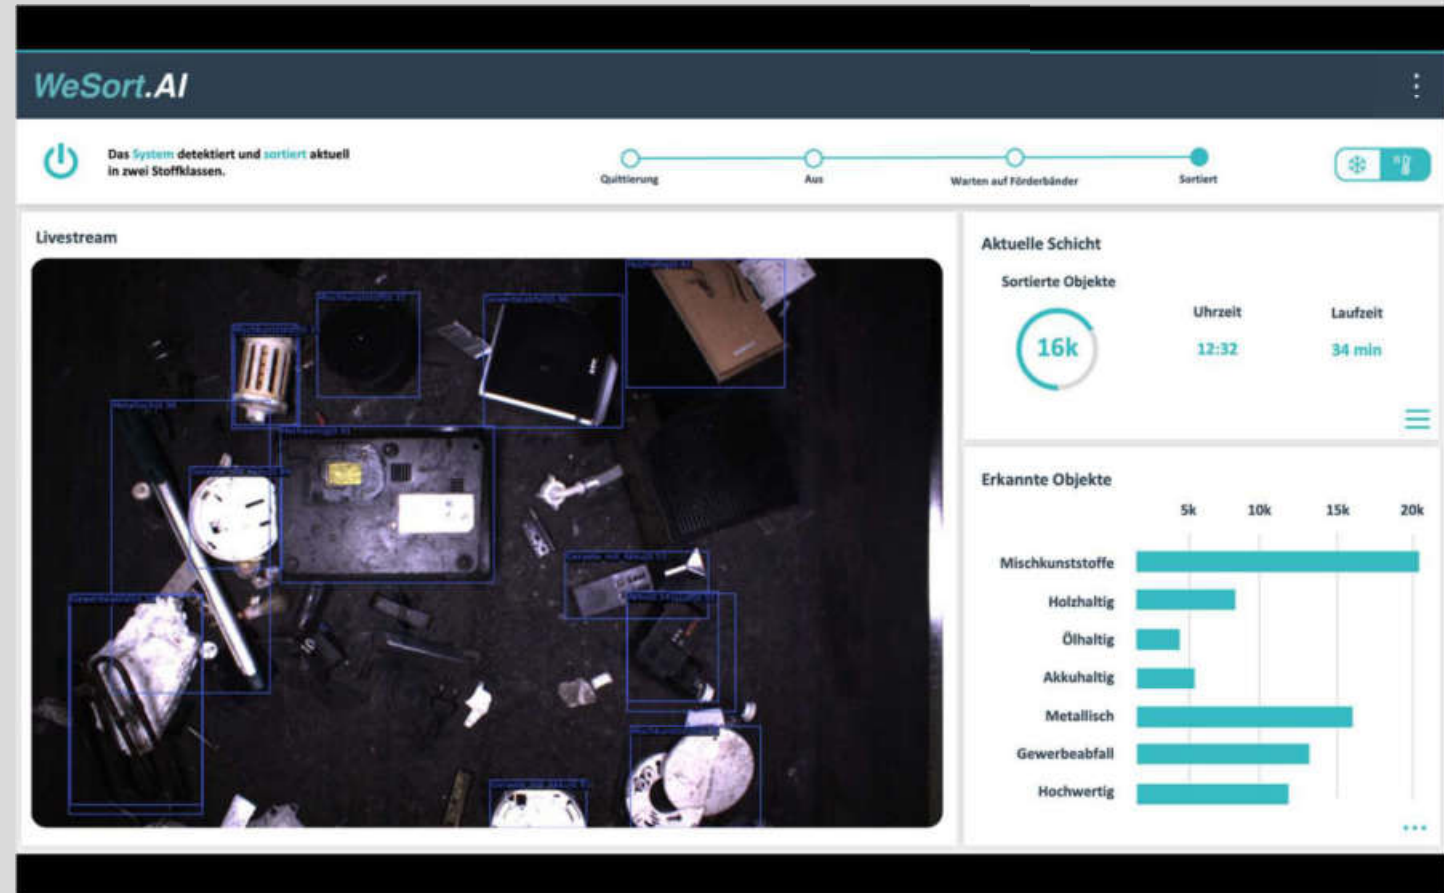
WeSort.AI

Das System detektiert und sortiert aktuell in zwei Stoffklassen.

Quittierung
Aus
Warten auf Förderbänder
Sortiert

Livestream

Aktuelle Schicht

Sortierte Objekte
16k
Uhrzeit
12:32
Laufzeit
34 min

Erkannte Objekte

5k
10k
15k
20k

Mischkunststoffe
Holzhaltig
Ölhaltig
Akkuhaltig
Metallisch
Gewerbeabfall
Hochwertig